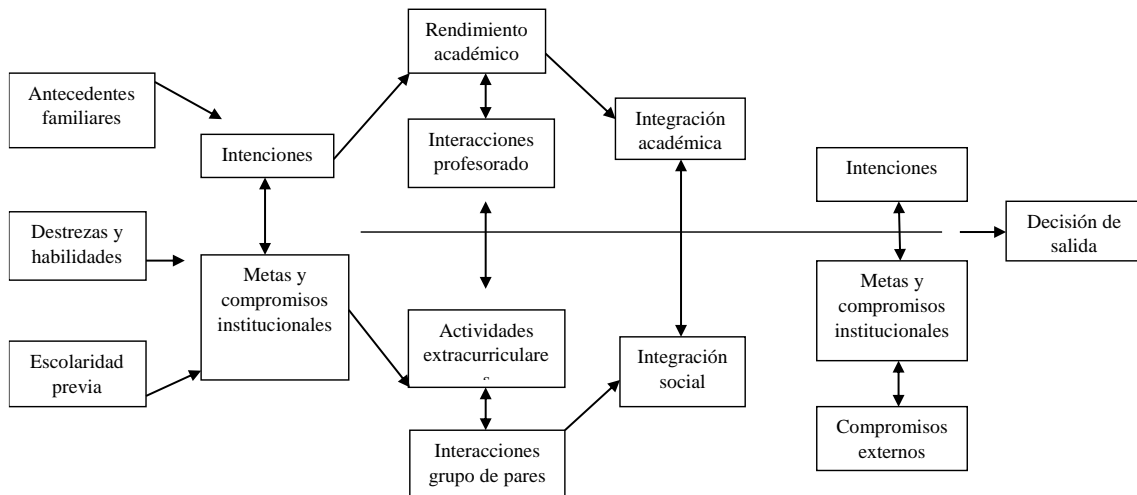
Antecedentes familiares

Destrezas y habilidades

Escolaridad previa

Intenciones

Metas y compromisos institucionales

Rendimiento académico

Interacciones profesorado

Actividades extracurriculare s

Interacciones grupo de pares

Integración académica

Integración social

Intenciones

Metas y compromisos institucionales

Compromisos externos

Decisión de salida